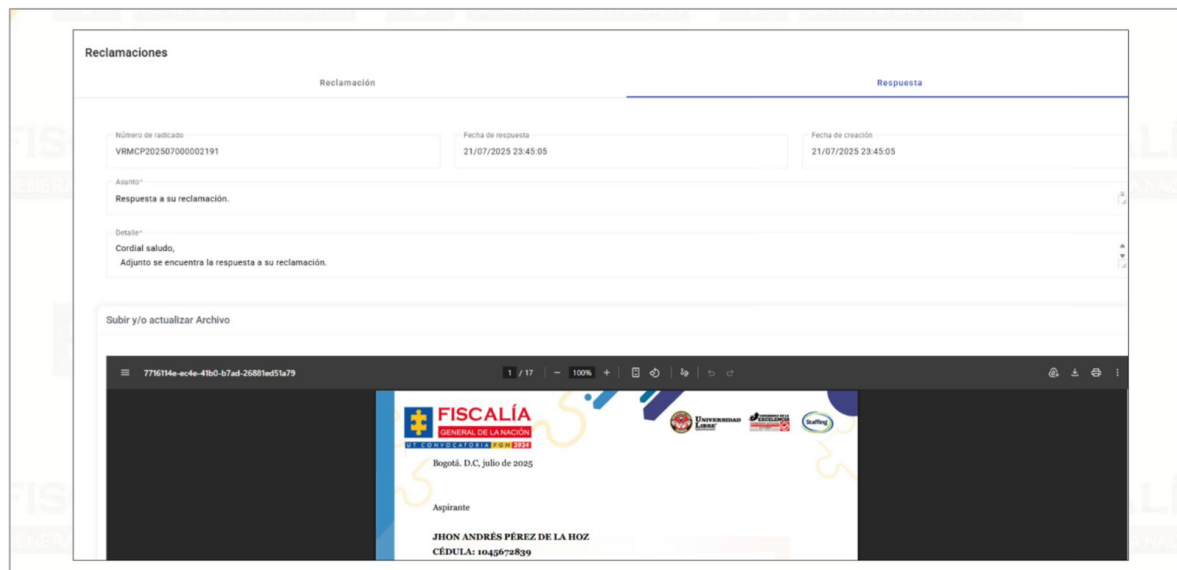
Reclamaciones

Reclamación

Respuesta

Número de radicado
VRMCP202507000002191

Fecha de respuesta
21/07/2025 23:45:05

Fecha de creación
21/07/2025 23:45:05

Asunto*
Respuesta a su reclamación.

Detalle*
Cordial saludo,
Adjunto se encuentra la respuesta a su reclamación.

Subir y/o actualizar Archivo

7716114e-ec4e-41b0-b7ad-26881ed51a79

1 / 17 | — 100% +

FISCALÍA
GENERAL DE LA NACIÓN
UT CONVOCATORIA FGN 2024

Universidad Libre

Staffing

Bogotá. D.C, julio de 2025

Aspirante

JHON ANDRÉS PÉREZ DE LA HOZ
CÉDULA: 1045672839